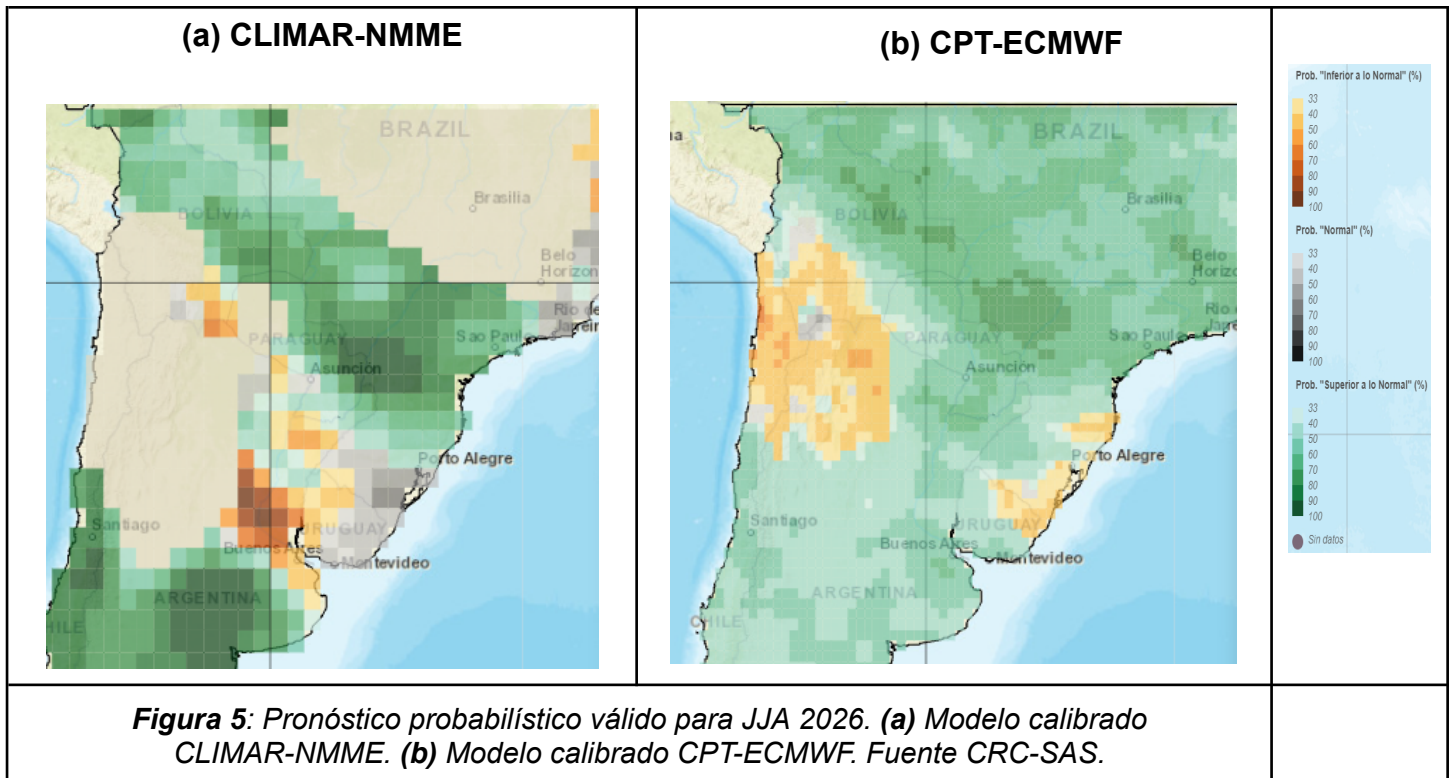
| (a) CLIMAR-NMME | (b) CPT-ECMWF | |
|---|---|---|
| BRAZIL<br>Brasilia<br>BOLIVIA<br>Belo Horizon<br>PARAGUAY<br>Sao Paulo<br>Rio de Janeiro<br>Asuncion<br>Porto Alegre<br>Santiago<br>Buenos Aires<br>URUGUAY<br>Montevideo<br>ARGENTINA<br>CHILE | BRAZIL<br>Brasilia<br>BOLIVIA<br>Belo Horizo<br>Rio de<br>PARAGUAY<br>Sao Paulo<br>Asuncion<br>Porto Alegre<br>Santiago<br>URUGUAY<br>Buenos Aires<br>Montevideo<br>ARGENTINA<br>CHILE | Prob. "Inferior a lo Normal" (%)<br>33<br>40<br>50<br>60<br>70<br>80<br>90<br>100<br>Prob. "Normal" (%)<br>33<br>40<br>50<br>60<br>70<br>80<br>90<br>100<br>Prob. "Superior a lo Normal" (%)<br>33<br>40<br>50<br>60<br>70<br>80<br>90<br>100<br>Sin datos |
| ***Figura 5**: Pronóstico probabilístico válido para JJA 2026. **(a)** Modelo calibrado CLIMAR-NMME. **(b)** Modelo calibrado CPT-ECMWF. Fuente CRC-SAS.* | | |